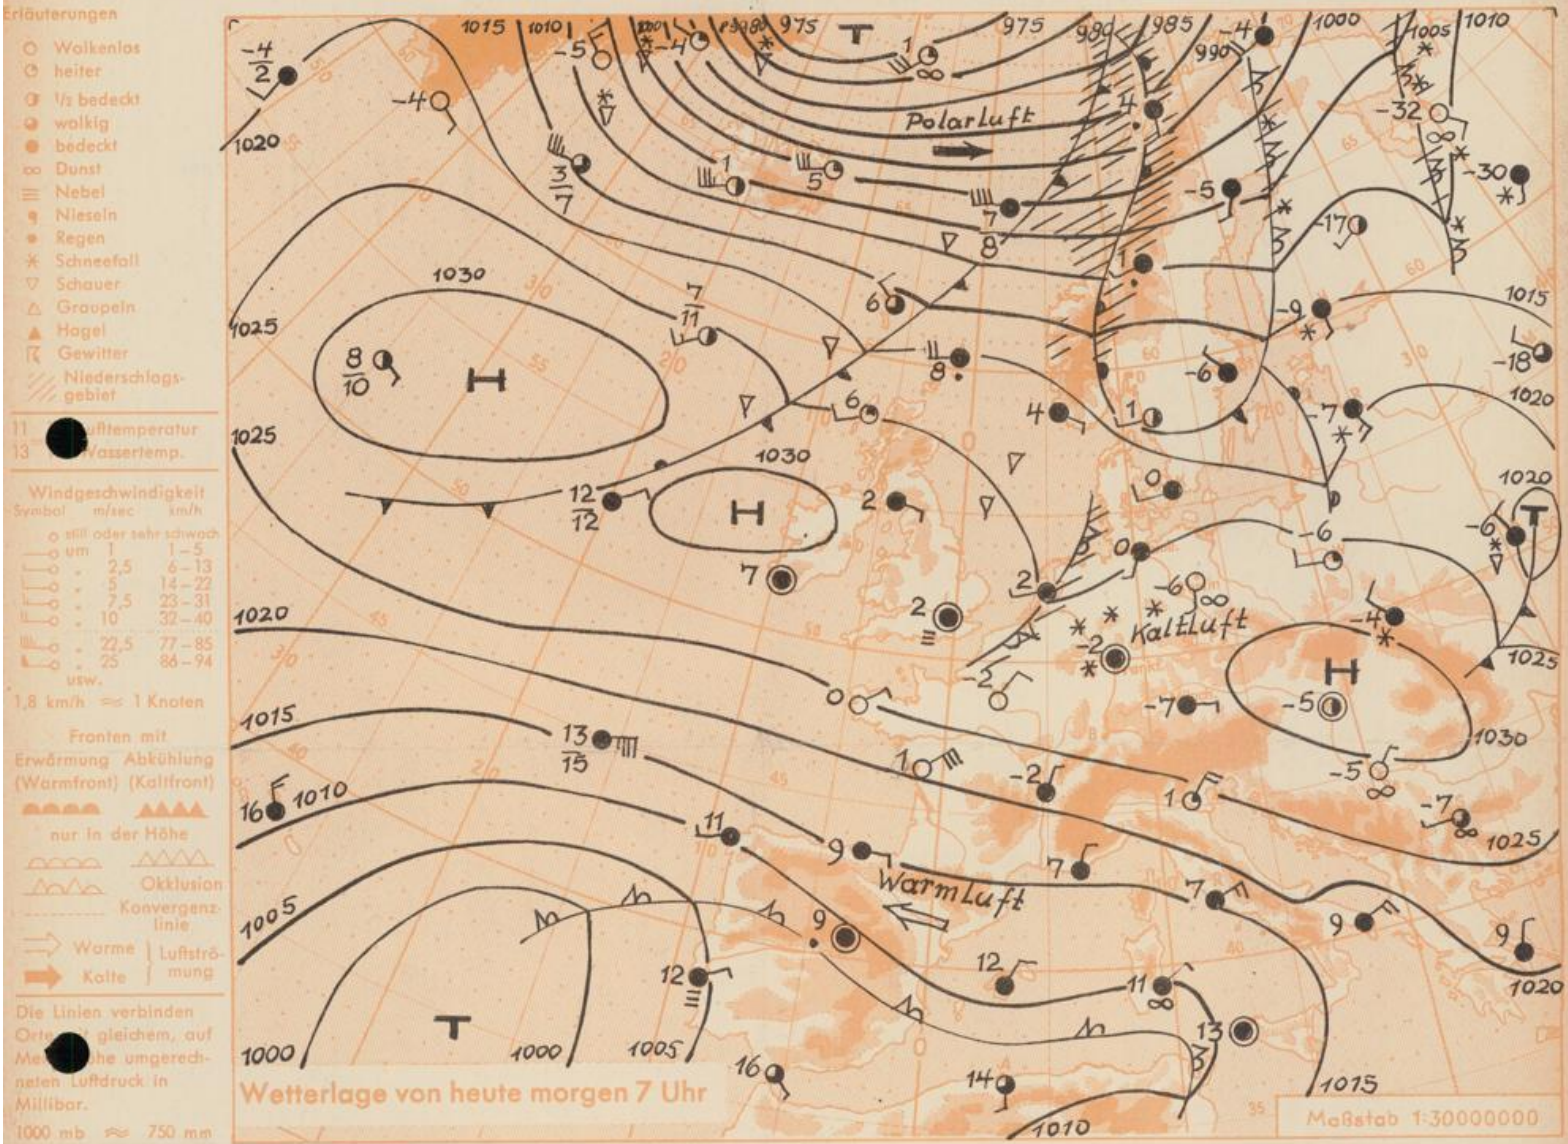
Erläuterungen
Wolkenlos
heiter
½ bedeckt
wolkig
bedeckt
Dunst
Nebel
Nieseln
Regen
Schneefall
Schauer
Graupeln
Hagel
Gewitter
Niederschlagsgebiet

11 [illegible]ufttemperatur
13 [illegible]Wassertemp.

Windgeschwindigkeit
Symbol m/sec km/h
still oder sehr schwach
um 1 1–5
„ 2,5 6–13
„ 5 14–22
„ 7,5 23–31
„ 10 32–40
„ 22,5 77–85
„ 25 86–94
usw.
1,8 km/h ≈ 1 Knoten

Fronten mit
Erwärmung (Warmfront) Abkühlung (Kaltfront)
nur in der Höhe
Okklusion
Konvergenzlinie
Warme Kalte Luftströmung

Die Linien verbinden Orte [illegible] gleichem, auf Me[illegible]he umgerechneten Luftdruck in Millibar.
1000 mb ≈ 750 mm

1015 1010 1000 995 980 975 T 975 980 985 990 1000 1005 1010
Polarluft
1020 1030 1025 1025 H 1030 H 1020 1015 1010 1005 1000 1000 1005 T
Kaltluft
Warmluft
H 1030 1025 1020 1015 1010 1020 1025 1020 1015 T

$\frac{-4}{2}$ -4 -5 -4 1 -4 4 -32 -30 $\frac{3}{7}$ 1 5 7 8 -5 -17 1 -9 -18 6 $\frac{7}{11}$ $\frac{8}{10}$ 8 4 -6 1 -7 6 0 12 $\frac{12}{12}$ 2 -6 -6 7 2 2 0 -6 -2 -2 -4 -7 -5 0 13 $\frac{13}{15}$ 1 -2 1 -5 -7 16 11 9 7 7 9 9 9 12 12 11 13 16 14

Wetterlage von heute morgen 7 Uhr
Maßstab 1:30000000